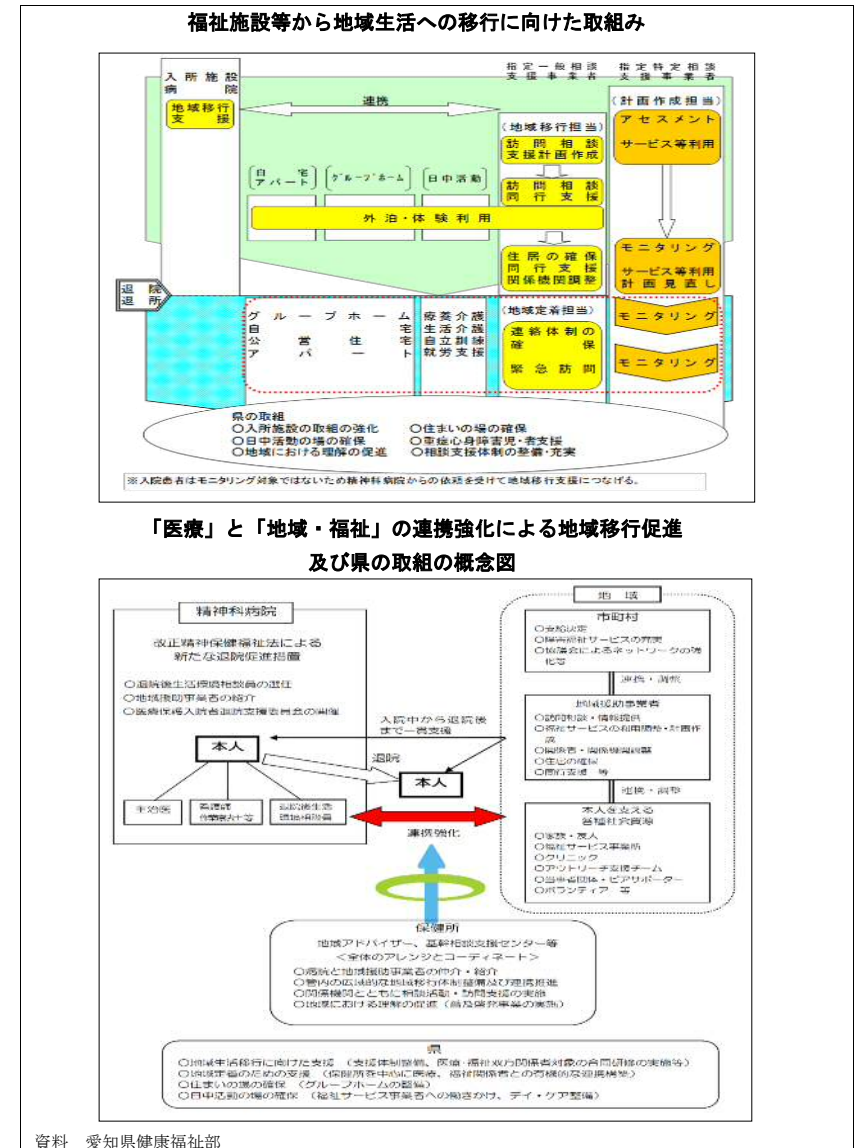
福祉施設等から地域生活への移行に向けた取組み

入所施設
病院

地域移行支援

連携

指定一般相談支援事業者

指定特定相談支援事業者

（地域移行担当）
訪問相談
支援計画作成

（計画作成担当）
アセスメント
サービス等利用

自宅
アパート

グループホーム

日中活動

訪問相談
同行支援

外泊・体験利用

住居の確保
同行支援
関係機関調整

モニタリング
サービス等利用
計画見直し

退院
退所

グループホーム
自宅
公営住宅
アパート

療養介護
生活介護
自立訓練
就労支援

（地域定着担当）
連絡体制の
確保
緊急訪問

モニタリング

モニタリング

県の取組
○入所施設の取組の強化
○日中活動の場の確保
○地域における理解の促進
○住まいの場の確保
○重症心身障害児・者支援
○相談支援体制の整備・充実

※入院患者はモニタリング対象ではないため精神科病院からの依頼を受けて地域移行支援につなげる。

「医療」と「地域・福祉」の連携強化による地域移行促進
及び県の取組の概念図

精神科病院

改正精神保健福祉法による
新たな退院促進措置

○退院後生活環境相談員の選任
○地域援助事業者の紹介
○医療保護入院者退院支援委員会の開催

本人

主治医

看護師
作業療法士等

退院後生活
環境相談員

入院中から退院後
まで一貫支援

退院

本人

連携強化

地域

市町村
○支給決定
○障害福祉サービスの際の
○協議会によるネットワークの強化等

連携・調整

地域援助事業者
○訪問相談・情報提供
○福祉サービスの利用調整・計画作成
○障害者・関係機関調整
○住居の確保
○同行支援　等

連携・調整

本人を支える
各種社会資源
○家族・友人
○福祉サービス事業所
○クリニック
○アウトリーチ支援チーム
○当事者団体・ピアサポーター
○ボランティア　等

保健所
地域アドバイザー、基幹相談支援センター等
＜全体のアレンジとコーディネート＞
○病院と地域援助事業者の仲介・紹介
○管内の広域的な地域移行体制整備及び連携推進
○関係機関とともに訪問活動・訪問支援の実施
○地域における理解の促進（普及啓発事業の実施）

県
○地域生活移行に向けた支援（支援体制整備、医療・福祉双方関係者対象の合同研修の実施等）
○地域定着のための支援（保健所を中心に医療、福祉関係者との常時的な連携構築）
○住まいの場の確保（グループホームの整備）
○日中活動の場の確保（福祉サービス事業者への働きかけ、デイ・ケア整備）

資料　愛知県健康福祉部